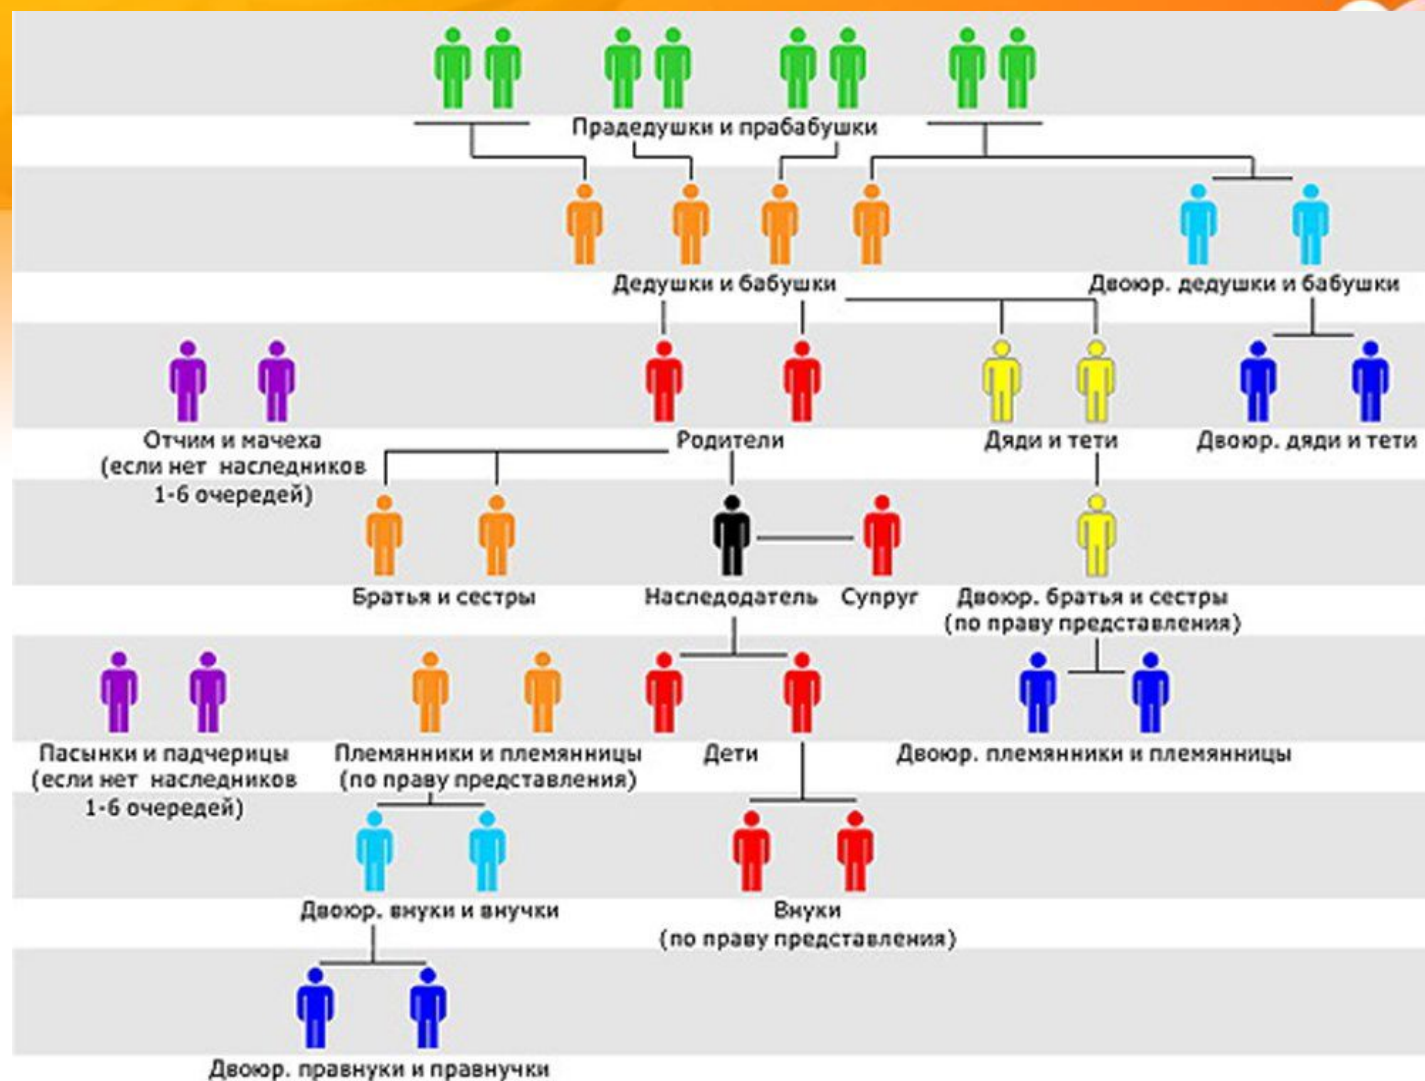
Прадедушки и прабабушки

Дедушки и бабушки

Двоюр. дедушки и бабушки

Отчим и мачеха (если нет наследников 1-6 очередей)

Родители

Дяди и тети

Двоюр. дяди и тети

Братья и сестры

Наследодатель

Супруг

Двоюр. братья и сестры (по праву представления)

Пасынки и падчерицы (если нет наследников 1-6 очередей)

Племянники и племянницы (по праву представления)

Дети

Двоюр. племянники и племянницы

Двоюр. внуки и внучки

Внуки (по праву представления)

Двоюр. правнуки и правнучки